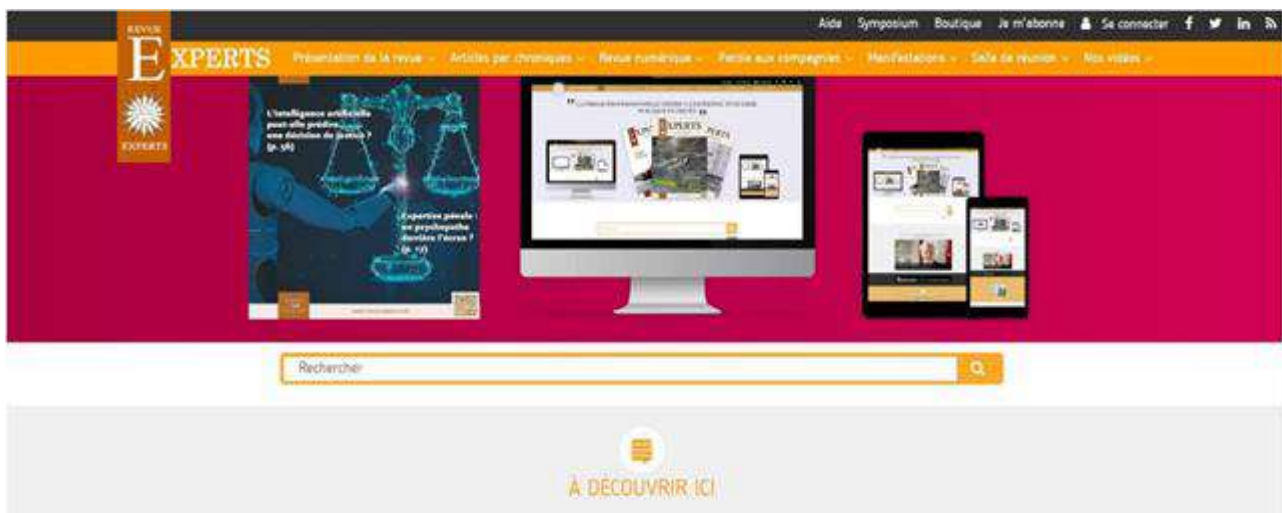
Aide Symposium Boutique Je m'abonne Se connecter

REVUE
EXPERTS
EXPERTS

Présentation de la revue Articles par chroniques Revue numérique Petite aux compagnies Manifestations Salle de réunion Nos vidéos

L'intelligence artificielle peut-elle prédire une décision de justice ? (p. 38)

Expertise pénale : un psychopathe derrière l'écran ? (p. 17)

Rechercher

À DECOUVRIR ICI